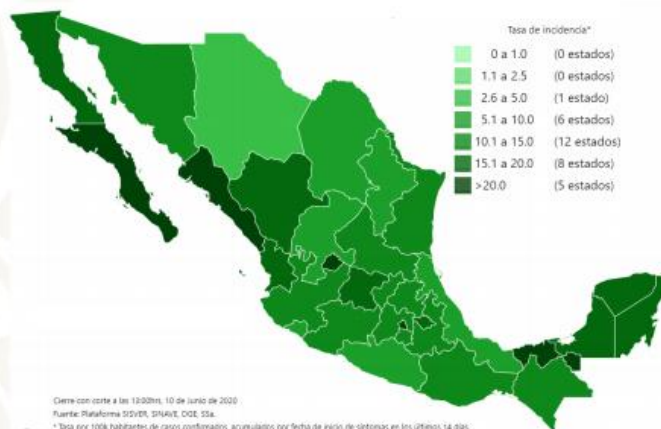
Tasa de incidencia*

0 a 1.0 (0 estados)
1.1 a 2.5 (0 estados)
2.6 a 5.0 (1 estado)
5.1 a 10.0 (6 estados)
10.1 a 15.0 (12 estados)
15.1 a 20.0 (8 estados)
>20.0 (5 estados)

Cierre con corte a las 13:00hrs, 10 de Junio de 2020
Fuente: Plataforma SISVER, SINAVE, DGE, SSa.
* Tasa por 100k habitantes de casos confirmados, acumulados por fecha de inicio de síntomas en los últimos 14 días.